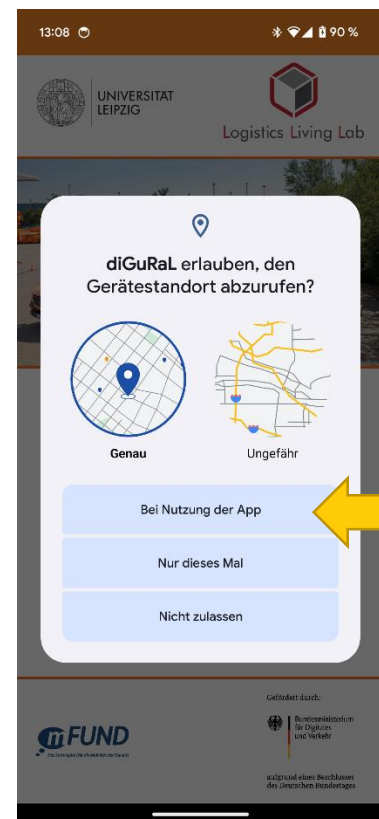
13:08

90 %

UNIVERSITÄT LEIPZIG

Logistics Living Lab

diGuRaL erlauben, den Gerätestandort abzurufen?

Genau

Ungefähr

Bei Nutzung der App

Nur dieses Mal

Nicht zulassen

mFUND

Gefördert durch:

Bundesministerium für Digitales und Verkehr

aufgrund eines Beschlusses des Deutschen Bundestages